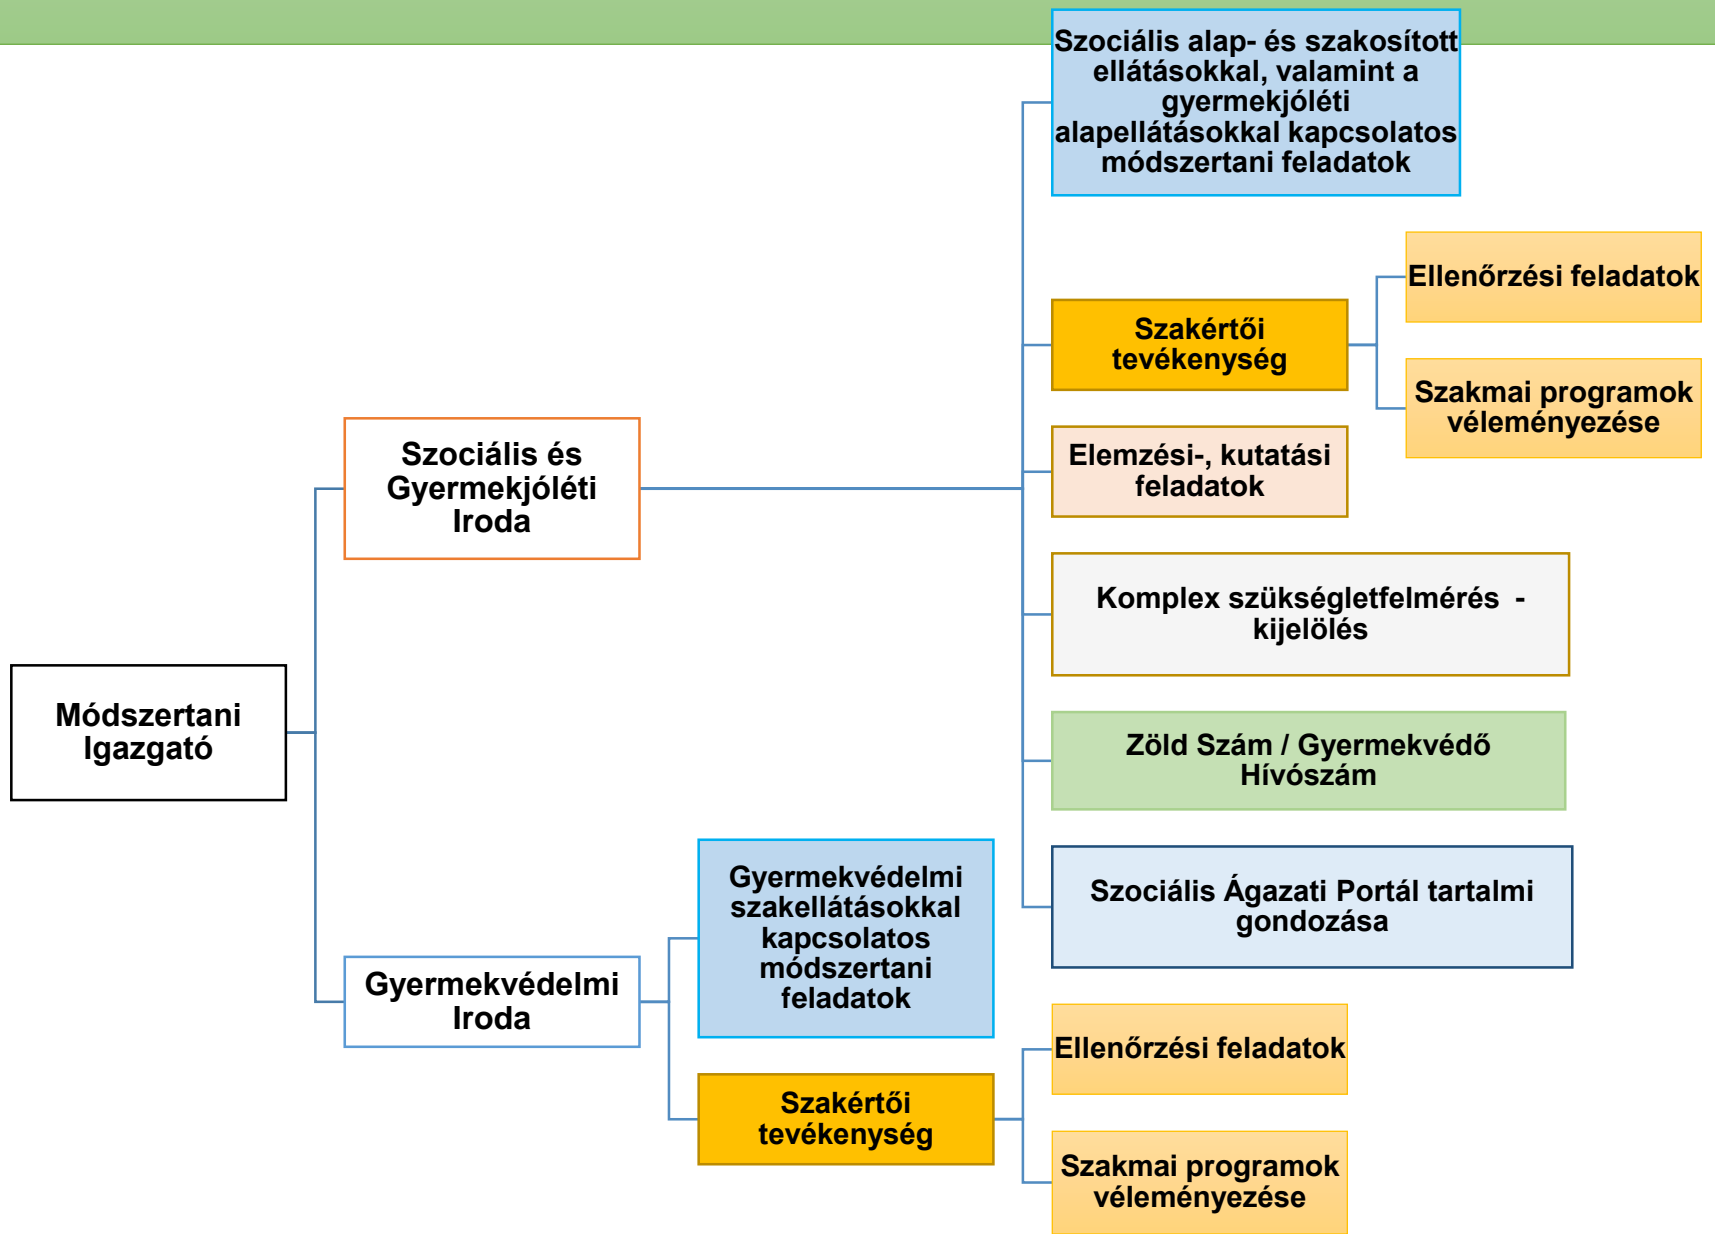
Módszertani Igazgató

Szociális és Gyermekjóléti Iroda

Szociális alap- és szakosított ellátásokkal, valamint a gyermekjóléti alapellátásokkal kapcsolatos módszertani feladatok

Szakértői tevékenység

Ellenőrzési feladatok

Szakmai programok véleményezése

Elemzési-, kutatási feladatok

Komplex szükségletfelmérés - kijelölés

Zöld Szám / Gyermekvédő Hívószám

Szociális Ágazati Portál tartalmi gondozása

Gyermekvédelmi Iroda

Gyermekvédelmi szakellátásokkal kapcsolatos módszertani feladatok

Szakértői tevékenység

Ellenőrzési feladatok

Szakmai programok véleményezése